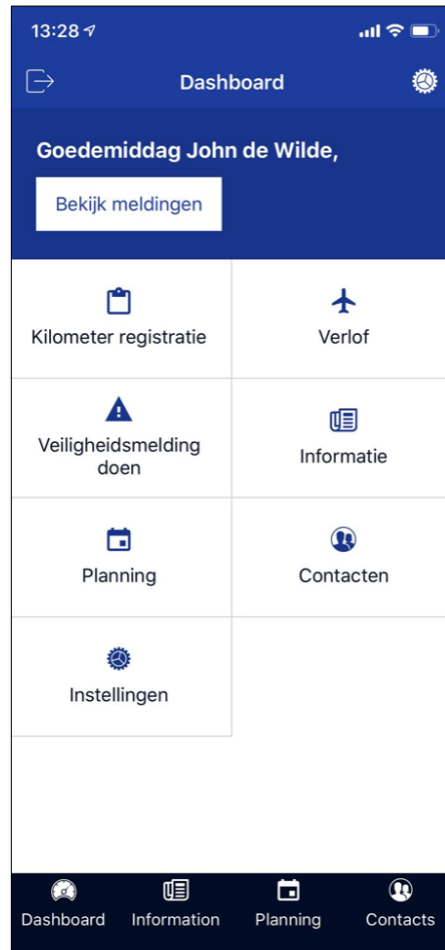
13:28

Dashboard

Goedemiddag John de Wilde,

Bekijk meldingen

Kilometer registratie

Verlof

Veiligheidsmelding doen

Informatie

Planning

Contacten

Instellingen

Dashboard
Information
Planning
Contacts